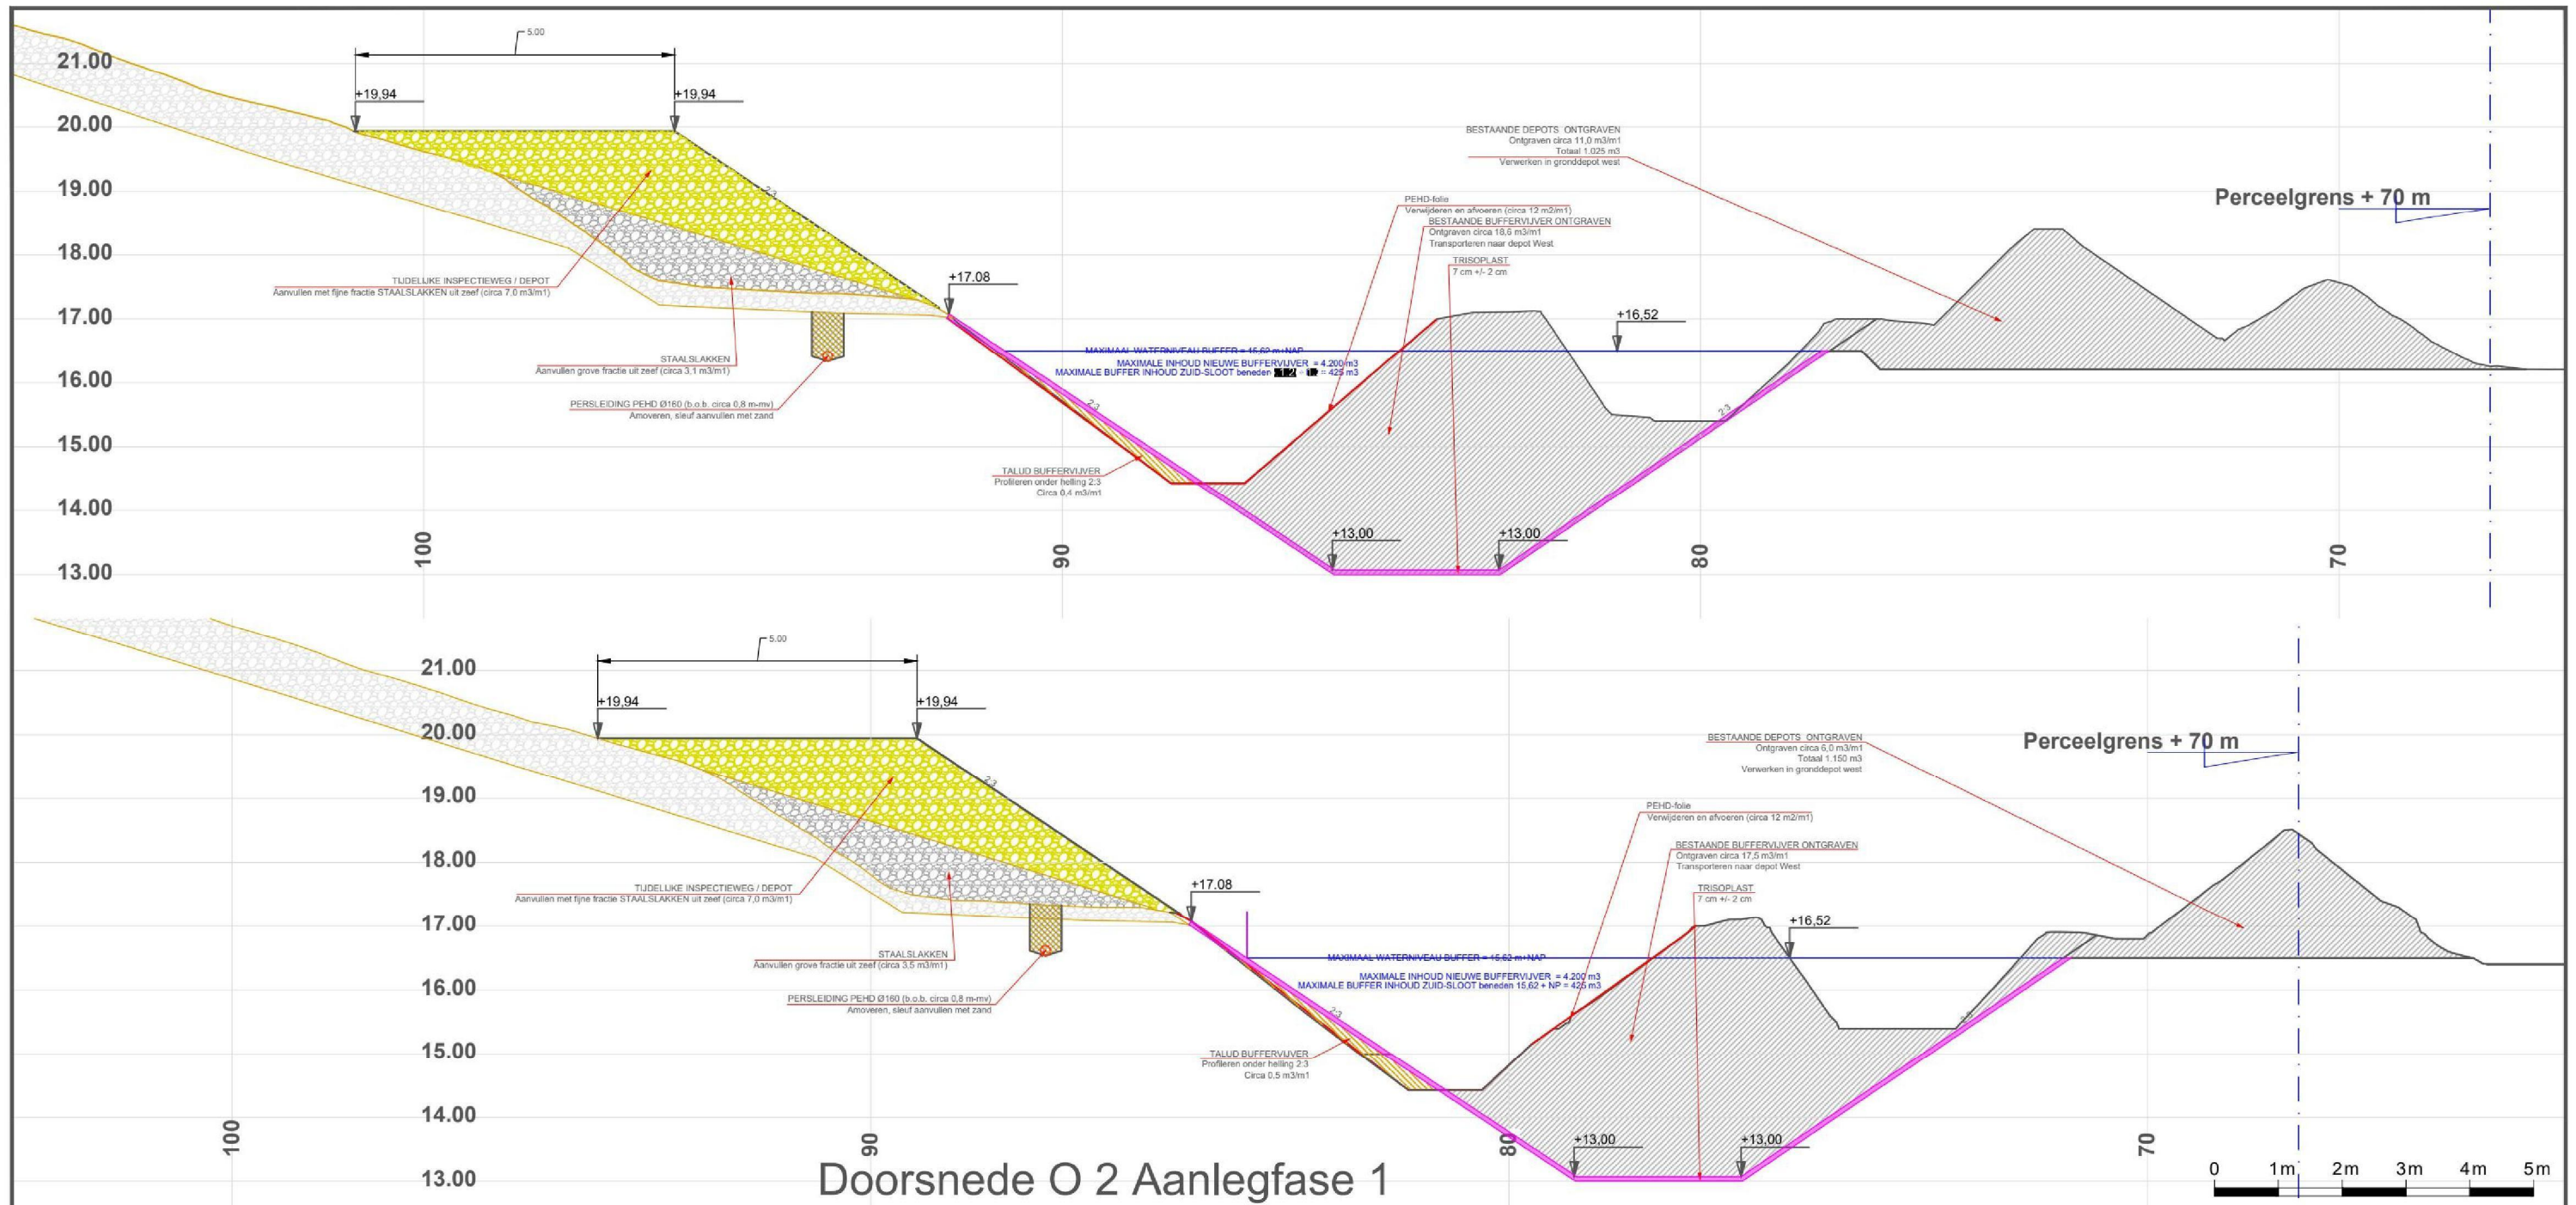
5.00

21.00
20.00
19.00
18.00
17.00
16.00
15.00
14.00
13.00

+19,94
+19,94
2:3
TIJDELIJKE INSPECTIEWEG / DEPOT
Aanvullen met fijne fractie STAALSLAKKEN uit zeef (circa 7,0 m3/m1)
STAALSLAKKEN
Aanvullen grove fractie uit zeef (circa 3,1 m3/m1)
PERSLEIDING PEHD Ø160 (b.o.b. circa 0,8 m-mv)
Amoveren, sleuf aanvullen met zand
+17.08
MAXIMAAL WATERNIVEAU BUFFER = 15,62 m+NAP
MAXIMALE INHOUD NIEUWE BUFFERVIJVER = 4.200 m3
MAXIMALE BUFFER INHOUD ZUID-SLOOT beneden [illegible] = 425 m3
2:3
TALUD BUFFERVIJVER
Profileren onder helling 2:3
Circa 0,4 m3/m1
PEHD-folie
Verwijderen en afvoeren (circa 12 m2/m1)
BESTAANDE BUFFERVIJVER ONTGRAVEN
Ontgraven circa 18,6 m3/m1
Transporteren naar depot West
TRISOPLAST
7 cm +/- 2 cm
+13,00
+13,00
+16,52
2:3
BESTAANDE DEPOTS ONTGRAVEN
Ontgraven circa 11,0 m3/m1
Totaal 1.025 m3
Verwerken in gronddepot west
Perceelgrens + 70 m
100
90
80
70

5.00
21.00
20.00
19.00
18.00
17.00
16.00
15.00
14.00
13.00
+19,94
+19,94
2:3
TIJDELIJKE INSPECTIEWEG / DEPOT
Aanvullen met fijne fractie STAALSLAKKEN uit zeef (circa 7,0 m3/m1)
STAALSLAKKEN
Aanvullen grove fractie uit zeef (circa 3,5 m3/m1)
PERSLEIDING PEHD Ø160 (b.o.b. circa 0,8 m-mv)
Amoveren, sleuf aanvullen met zand
+17.08
MAXIMAAL WATERNIVEAU BUFFER = 15,62 m+NAP
MAXIMALE INHOUD NIEUWE BUFFERVIJVER = 4.200 m3
MAXIMALE BUFFER INHOUD ZUID-SLOOT beneden 15,62 + NP = 425 m3
2:3
TALUD BUFFERVIJVER
Profileren onder helling 2:3
Circa 0,5 m3/m1
PEHD-folie
Verwijderen en afvoeren (circa 12 m2/m1)
BESTAANDE BUFFERVIJVER ONTGRAVEN
Ontgraven circa 17,5 m3/m1
Transporteren naar depot West
TRISOPLAST
7 cm +/- 2 cm
+16,52
+13,00
+13,00
2:3
BESTAANDE DEPOTS ONTGRAVEN
Ontgraven circa 6,0 m3/m1
Totaal 1.150 m3
Verwerken in gronddepot west
Perceelgrens + 70 m
100
90
80
70
Doorsnede O 2 Aanlegfase 1
0 1m 2m 3m 4m 5m